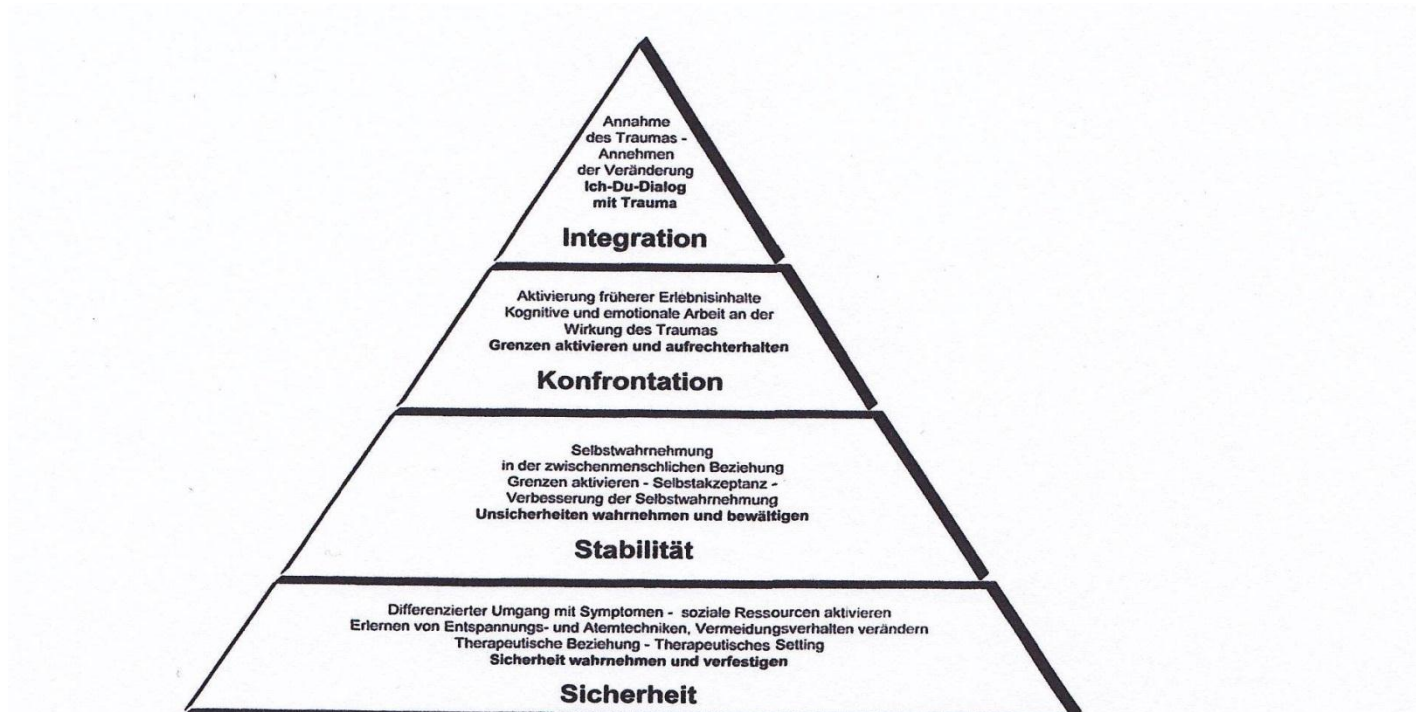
Annahme des Traumas - Annehmen der Veränderung
Ich-Du-Dialog mit Trauma

Integration

Aktivierung früherer Erlebnisinhalte
Kognitive und emotionale Arbeit an der Wirkung des Traumas
Grenzen aktivieren und aufrechterhalten

Konfrontation

Selbstwahrnehmung in der zwischenmenschlichen Beziehung
Grenzen aktivieren - Selbstakzeptanz - Verbesserung der Selbstwahrnehmung
Unsicherheiten wahrnehmen und bewältigen

Stabilität

Differenzierter Umgang mit Symptomen - soziale Ressourcen aktivieren
Erlernen von Entspannungs- und Atemtechniken, Vermeidungsverhalten verändern
Therapeutische Beziehung - Therapeutisches Setting
Sicherheit wahrnehmen und verfestigen

Sicherheit